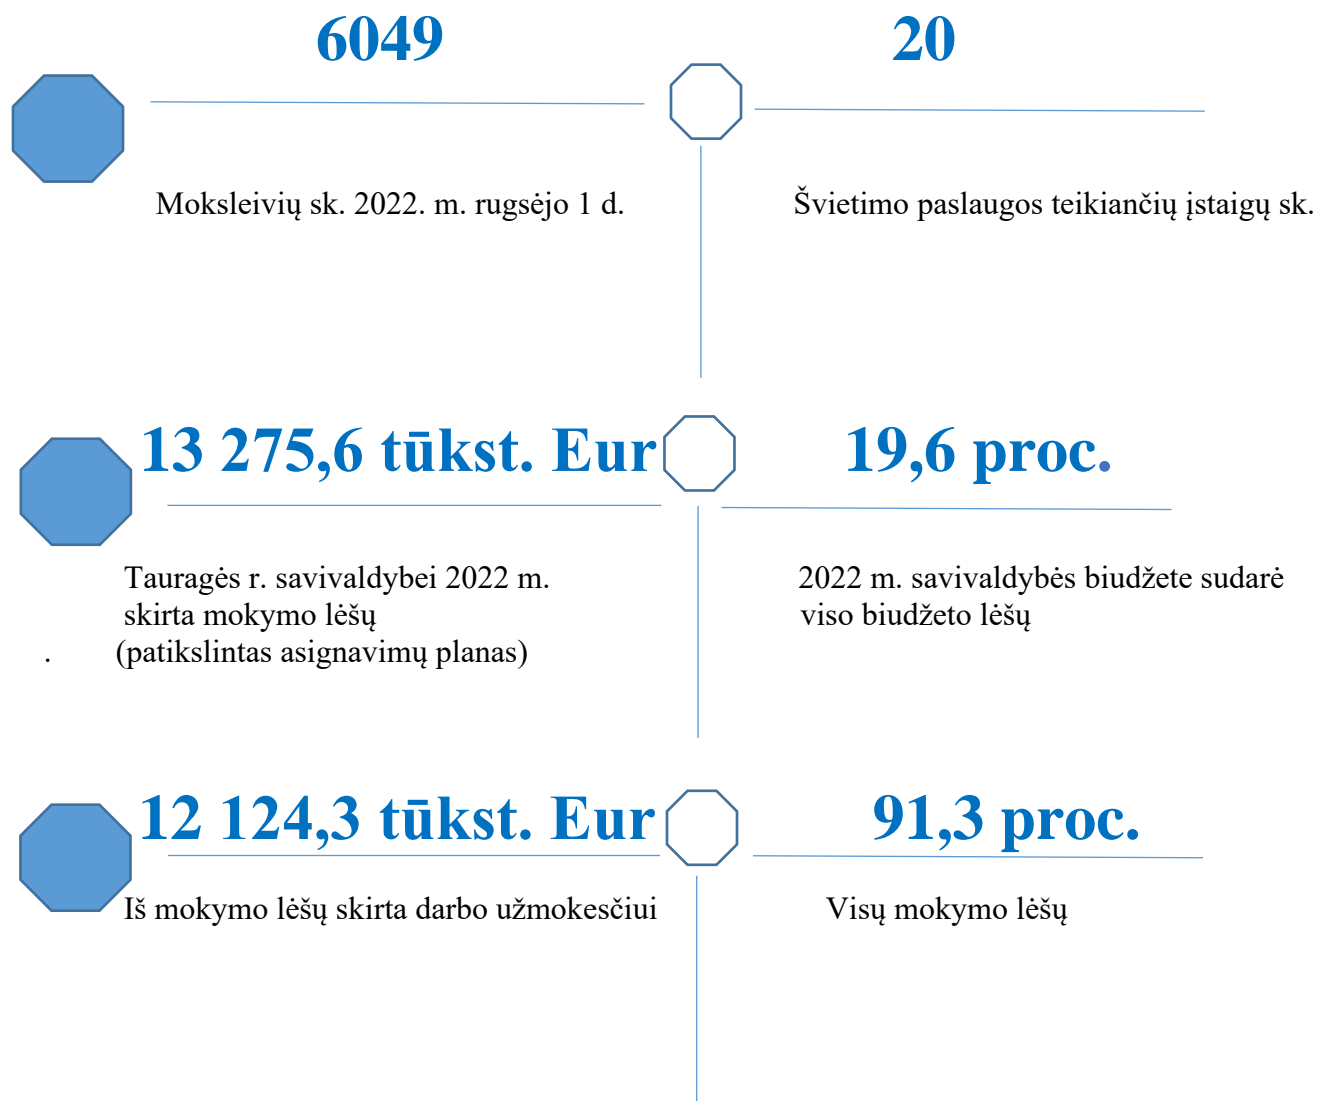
6049

Moksleivių sk. 2022. m. rugsėjo 1 d.

20

Švietimo paslaugos teikiančių įstaigų sk.

13 275,6 tūkst. Eur

Tauragės r. savivaldybei 2022 m. skirta mokymo lėšų
. (patikslintas asignavimų planas)

19,6 proc.

2022 m. savivaldybės biudžete sudarė viso biudžeto lėšų

12 124,3 tūkst. Eur

Iš mokymo lėšų skirta darbo užmokesčiui

91,3 proc.

Visų mokymo lėšų